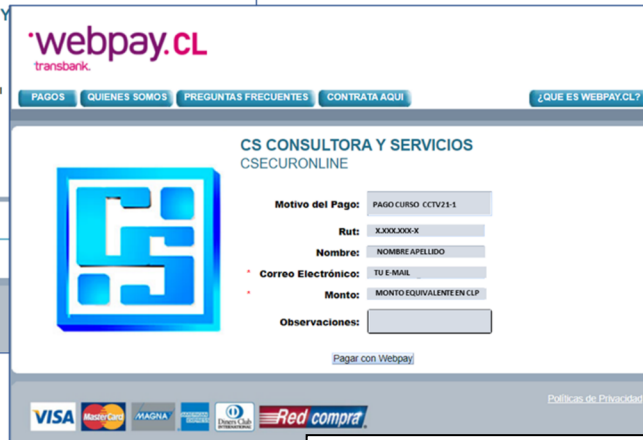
Y

webpay.CL
transbank.

PAGOS | QUIENES SOMOS | PREGUNTAS FRECUENTES | CONTRATA AQUI | ¿QUE ES WEBPAY.CL?

CS CONSULTORA Y SERVICIOS
CSECURONLINE

Motivo del Pago: PAGO CURSO CCTV21-1

Rut: X.XXX.XXX-X

Nombre: NOMBRE APELLIDO

* Correo Electrónico: TU E-MAIL

* Monto: MONTO EQUIVALENTE EN CLP

Observaciones:

Pagar con Webpay

Políticas de Privacidad

VISA MasterCard MAGNA AMERICAN EXPRESS Diners Club INTERNATIONAL Redcompra